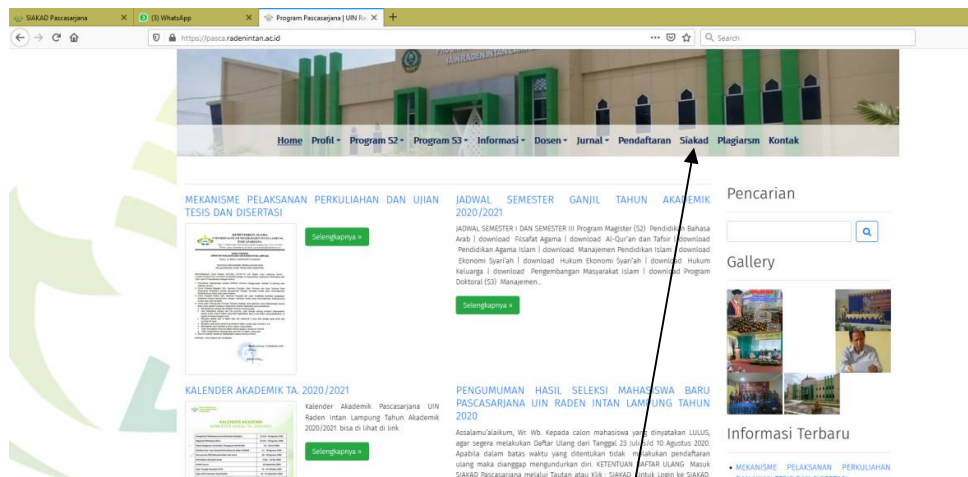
SIAKAD Pascasarjana × (3) WhatsApp × Program Pascasarjana | UIN Ra × +

https://pasca.radenintan.ac.id

··· Search

Home Profil Program S2 Program S3 Informasi Dosen Jurnal Pendaftaran Siakad Plagiarsm Kontak

MEKANISME PELAKSANAN PERKULIAHAN DAN UJIAN TESIS DAN DISERTASI

Selengkapnya »

JADWAL SEMESTER GANJIL TAHUN AKADEMIK 2020/2021

JADWAL SEMESTER I DAN SEMESTER III Program Magister (S2) Pendidikan Bahasa Arab | download Filsafat Agama | download Al-Qur'an dan Tafsir | download Pendidikan Agama Islam | download Manajemen Pendidikan Islam | download Ekonomi Syari'ah | download Hukum Ekonomi Syari'ah | download Hukum Keluarga | download Pengembangan Masyarakat Islam | download Program Doktoral (S3) Manajemen..

Selengkapnya »

Pencarian

Gallery

KALENDER AKADEMIK TA. 2020/2021

Kalender Akademik Pascasarjana UIN Raden Intan Lampung Tahun Akademik 2020/2021. bisa di lihat di link

Selengkapnya »

PENGUMUMAN HASIL SELEKSI MAHASISWA BARU PASCASARJANA UIN RADEN INTAN LAMPUNG TAHUN 2020

Assalamu'alaikum, Wr. Wb. Kepada calon mahasiswa yang dinyatakan LULUS, agar segera melakukan Daftar Ulang dari Tanggal 23 Juli s/d 10 Agustus 2020. Apabila dalam batas waktu yang ditentukan tidak melakukan pendaftaran ulang maka dianggap mengundurkan diri. KETENTUAN DAFTAR ULANG Masuk SIAKAD Pascasarjana melalui Tautan atau Klik : SIAKAD untuk Login ke SIAKAD

Informasi Terbaru

• MEKANISME PELAKSANAN PERKULIAHAN